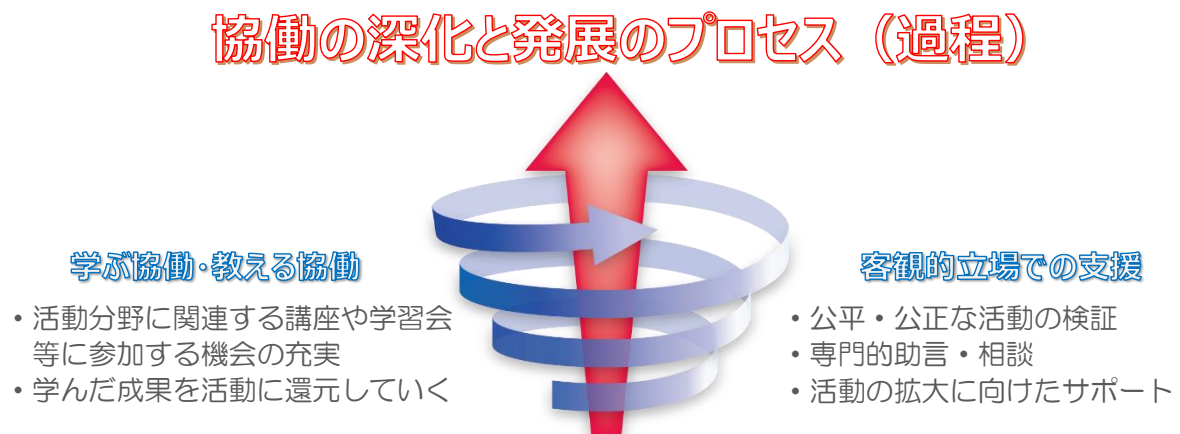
協働の深化と発展のプロセス（過程）

学ぶ協働･教える協働

・活動分野に関連する講座や学習会等に参加する機会の充実
・学んだ成果を活動に還元していく

客観的立場での支援

・公平・公正な活動の検証
・専門的助言・相談
・活動の拡大に向けたサポート